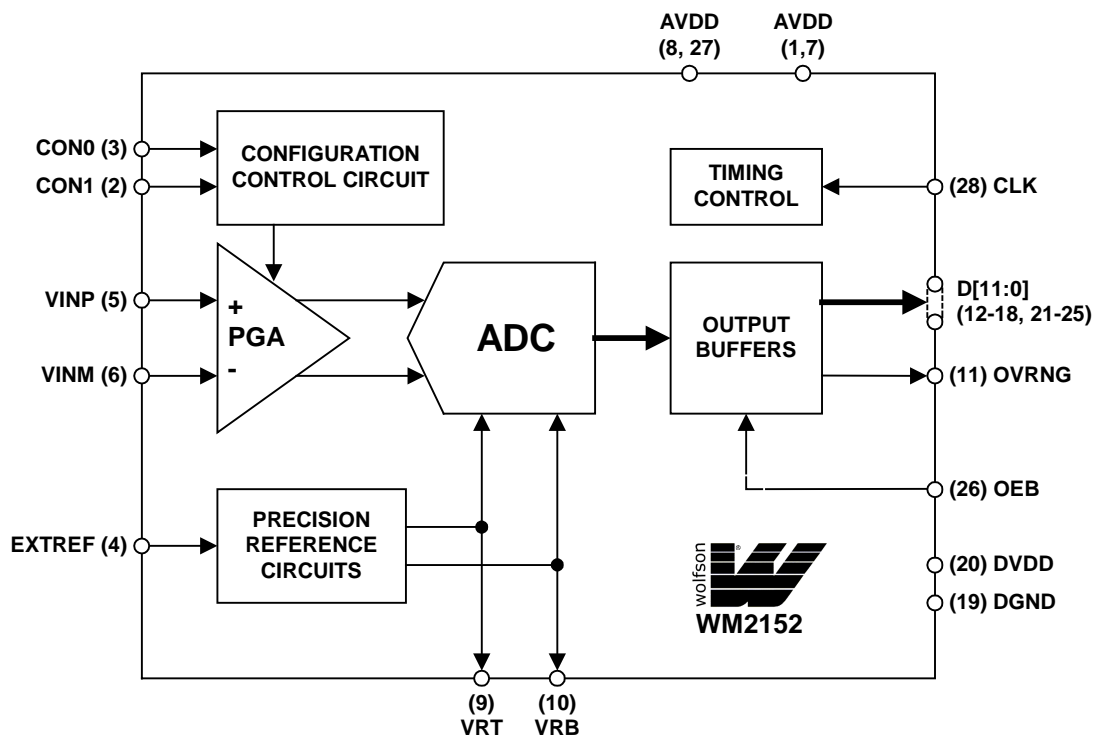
AVDD (8, 27)
AVDD (1,7)

CON0 (3)
CON1 (2)
CONFIGURATION CONTROL CIRCUIT
TIMING CONTROL
(28) CLK

VINP (5)
VINM (6)
+
PGA
-
ADC
OUTPUT BUFFERS
D[11:0] (12-18, 21-25)
(11) OVRNG

(26) OEB
EXTREF (4)
PRECISION REFERENCE CIRCUITS
wolfson
WM2152
(20) DVDD
(19) DGND

(9) VRT
(10) VRB